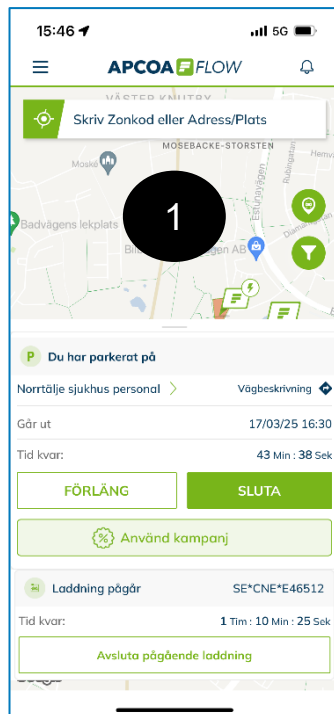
15:46 5G

APCOA FLOW

VÄSTER KNUTBY

Skriv Zonkod eller Adress/Plats

MOSEBACKE-STORSTEN

Moské

Badvägens lekplats

1

Esturvägen

Rubingatan

Bil AB

Du har parkerat på

Norrtälje sjukhus personal

Vägbeskrivning

Går ut

17/03/25 16:30

Tid kvar:

43 Min : 38 Sek

FÖRLÄNG

SLUTA

Använd kampanj

Laddning pågår

SE*CNE*E46512

Tid kvar:

1 Tim : 10 Min : 25 Sek

Avsluta pågående laddning